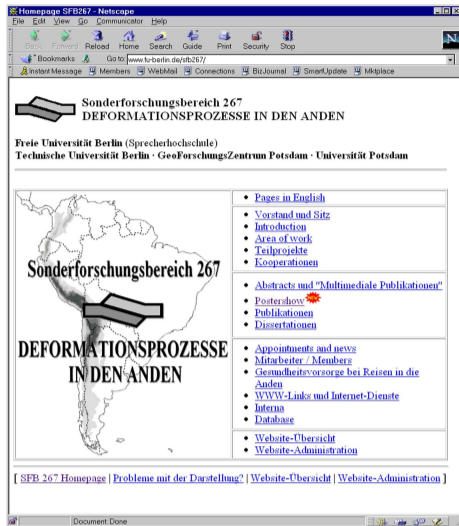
Homepage SFB267 - Netscape

File Edit View Go Communicator Help

Back Forward Reload Home Search Guide Print Security Stop

Bookmarks Go to: www.fu-berlin.de/sfb267/

Instant Message Members WebMail Connections BizJournal SmartUpdate Mktplace

Sonderforschungsbereich 267
DEFORMATIONSPROZESSE IN DEN ANDEN

Freie Universität Berlin (Sprecherhochschule)
Technische Universität Berlin · GeoForschungsZentrum Potsdam · Universität Potsdam

Sonderforschungsbereich 267

DEFORMATIONSPROZESSE IN DEN ANDEN

- Pages in English

- Vorstand und Sitz
- Introduction
- Area of work
- Teilprojekte
- Kooperationen

- Abstracts und "Multimediale Publikationen"
- Postershow NEW
- Publikationen
- Dissertationen

- Appointments and news
- Mitarbeiter / Members
- Gesundheitsvorsorge bei Reisen in die Anden
- WWW-Links und Internet-Dienste
- Interna
- Database

- Website-Übersicht
- Website-Administration

[ SFB 267 Homepage | Probleme mit der Darstellung? | Website-Übersicht | Website-Administration ]

Document: Done